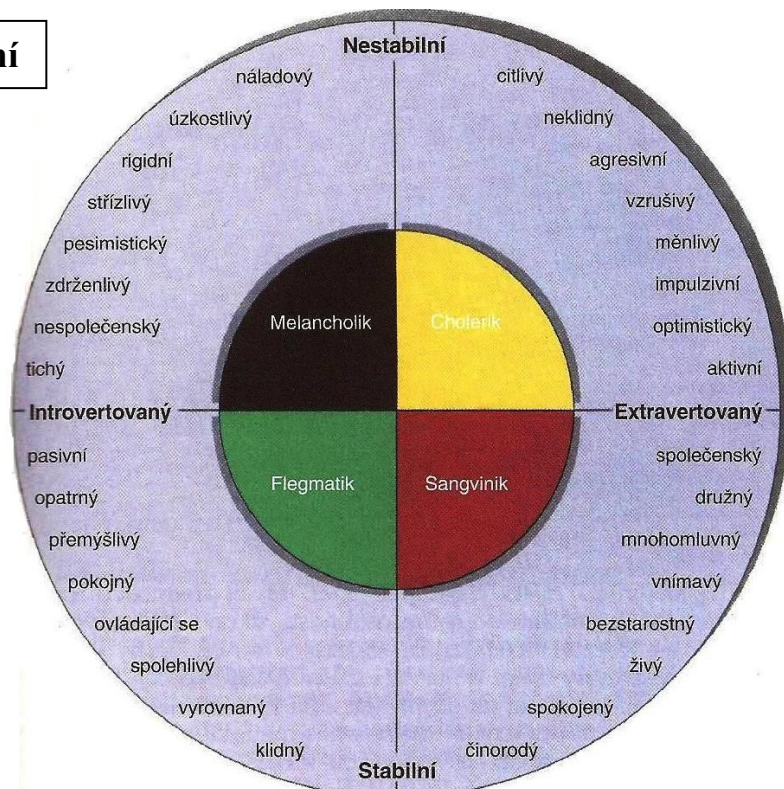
ní

Nestabilní

náladový
úzkostlivý
rigidní
střízlivý
pesimistický
zdrženlivý
nespolečenský
tichý

citlivý
neklidný
agresivní
vzrušivý
měnlivý
impulzivní
optimistický
aktivní

Melancholik
Cholerik
Flegmatik
Sangvinik

Introvertovaný
Extravertovaný

pasivní
opatrný
přemýšlivý
pokojný
ovládající se
spolehlivý
vyrovnaný
klidný

společenský
družný
mnohomluvný
vnímavý
bezstarostný
živý
spokojený
činorodý

Stabilní